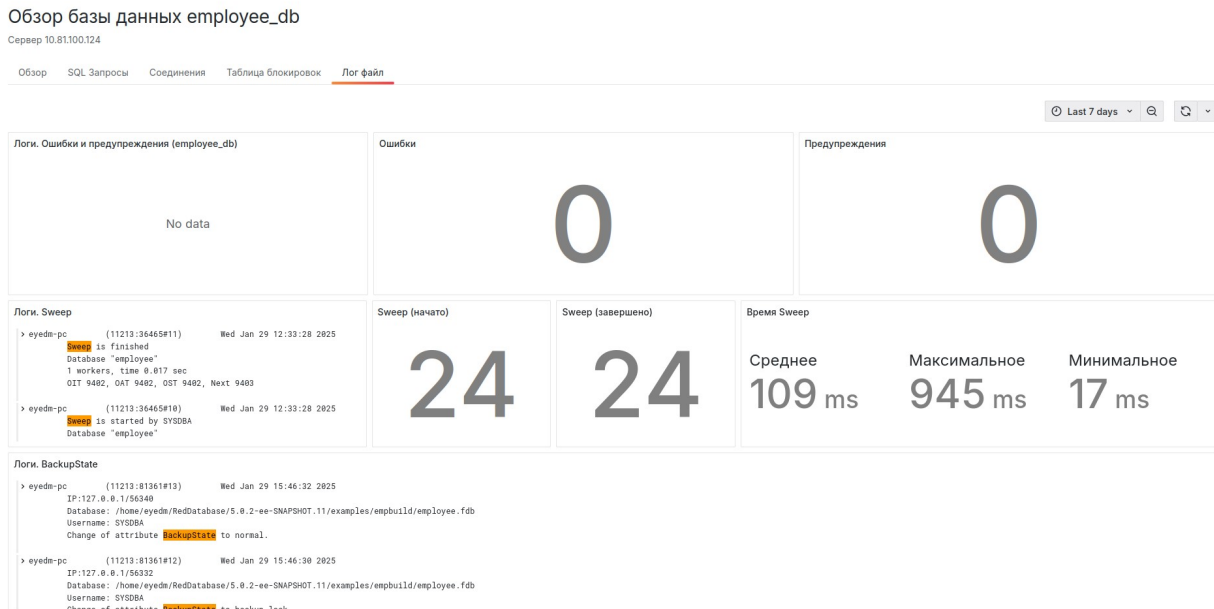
Обзор базы данных employee_db

Сервер 10.81.100.124

Обзор SQL Запросы Соединения Таблица блокировок Лог файл

Last 7 days

Логи. Ошибки и предупреждения (employee_db)

No data

Ошибки

0

Предупреждения

0

Логи. Sweep

> eyedm-pc (11213:36465#11) Wed Jan 29 12:33:28 2025
Sweep is finished
Database "employee"
1 workers, time 0.017 sec
OIT 9402, OAT 9402, OST 9402, Next 9403

> eyedm-pc (11213:36465#10) Wed Jan 29 12:33:28 2025
Sweep is started by SYSDBA
Database "employee"

Sweep (начато)

24

Sweep (завершено)

24

Время Sweep

Среднее
109 ms

Максимальное
945 ms

Минимальное
17 ms

Логи. BackupState

> eyedm-pc (11213:81361#13) Wed Jan 29 15:46:32 2025
IP:127.0.0.1/56340
Database: /home/eyedm/RedDatabase/5.0.2-ee-SNAPSHOT.11/examples/empbuild/employee.fdb
Username: SYSDBA
Change of attribute BackupState to normal.

> eyedm-pc (11213:81361#12) Wed Jan 29 15:46:30 2025
IP:127.0.0.1/56332
Database: /home/eyedm/RedDatabase/5.0.2-ee-SNAPSHOT.11/examples/empbuild/employee.fdb
Username: SYSDBA
Change of attribute BackupState to backup lock.